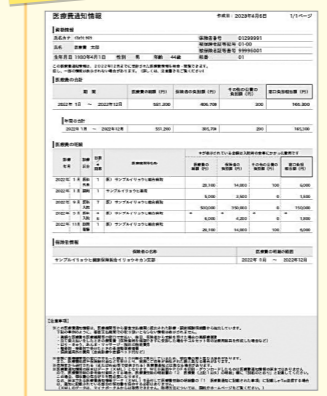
医療費通知情報

作成日：2023年6月6日 1/1ページ

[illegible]

被保険者 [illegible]

2022年 1月 ～ 2022年12月 | 501,200 | 405,700 | 200 | 95,300

2022年 1月 ～ 2022年12月 | 501,200 | 305,700 | 200 | 195,300

医療費の明細

2022年 1月 | サンプルイイタイ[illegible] | 26,100 | 14,000 | 100 | 6,000
2022年 1月 | サンプルイイタイ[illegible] | 5,000 | 3,500 | 0 | 1,500
2022年 1月 | サンプルイイタイ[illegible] | 500,000 | 110,000 | 0 | 110,000
2022年 4月 | サンプルイイタイ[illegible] | 6,000 | 4,200 | 0 | 1,800
2022年 11月 | サンプルイイタイ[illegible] | 26,100 | 14,000 | 100 | 6,000

サンプルイイタイ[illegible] | 2022年 1月 ～ 2022年12月

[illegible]